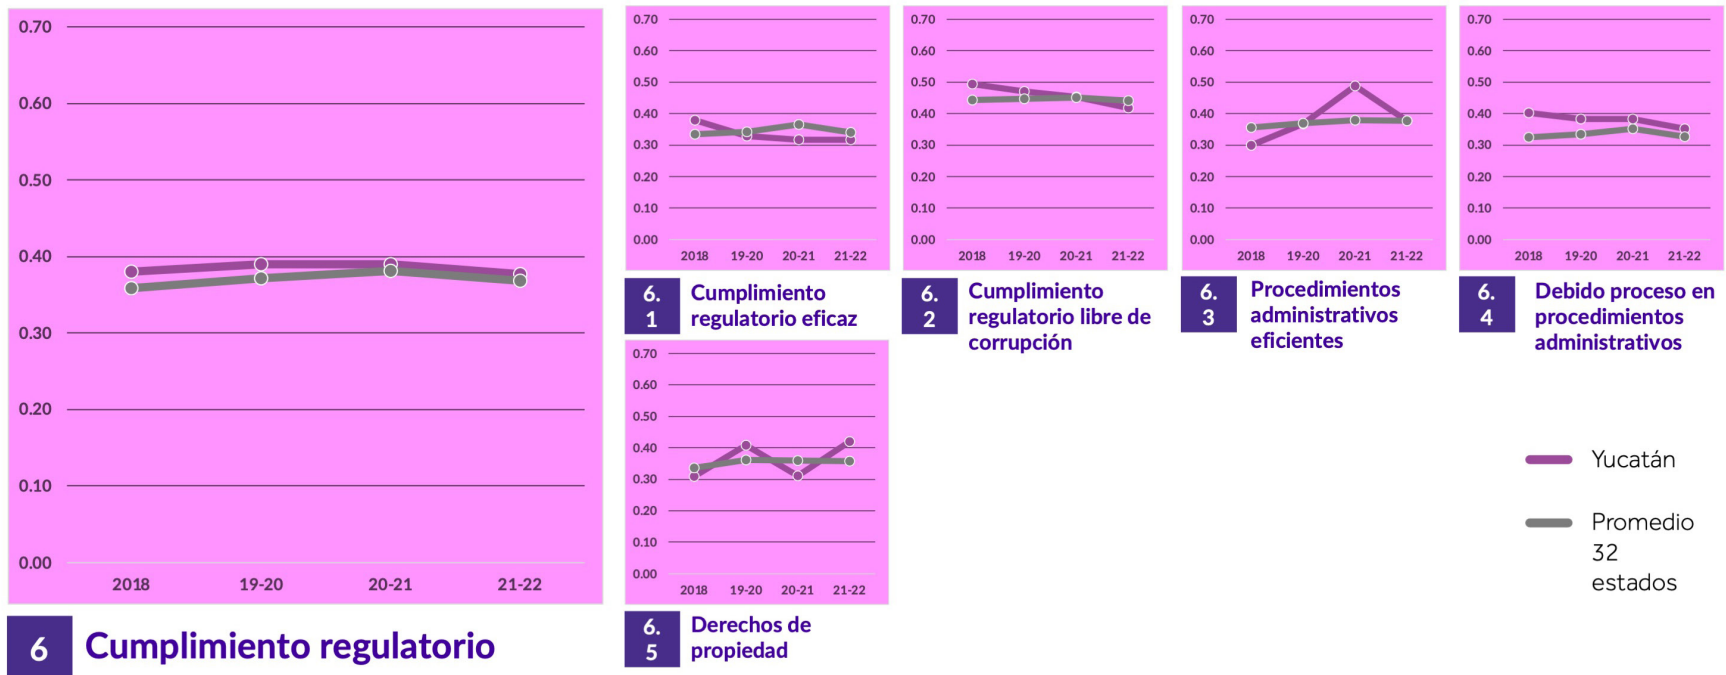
0.70
0.60
0.50
0.40
0.30
0.20
0.10
0.00
2018 19-20 20-21 21-22

6 Cumplimiento regulatorio

0.70
0.60
0.50
0.40
0.30
0.20
0.10
0.00
2018 19-20 20-21 21-22

6. 1 Cumplimiento regulatorio eficaz

0.70
0.60
0.50
0.40
0.30
0.20
0.10
0.00
2018 19-20 20-21 21-22

6. 2 Cumplimiento regulatorio libre de corrupción

0.70
0.60
0.50
0.40
0.30
0.20
0.10
0.00
2018 19-20 20-21 21-22

6. 3 Procedimientos administrativos eficientes

0.70
0.60
0.50
0.40
0.30
0.20
0.10
0.00
2018 19-20 20-21 21-22

6. 4 Debido proceso en procedimientos administrativos

0.70
0.60
0.50
0.40
0.30
0.20
0.10
0.00
2018 19-20 20-21 21-22

6. 5 Derechos de propiedad

Yucatán

Promedio 32 estados